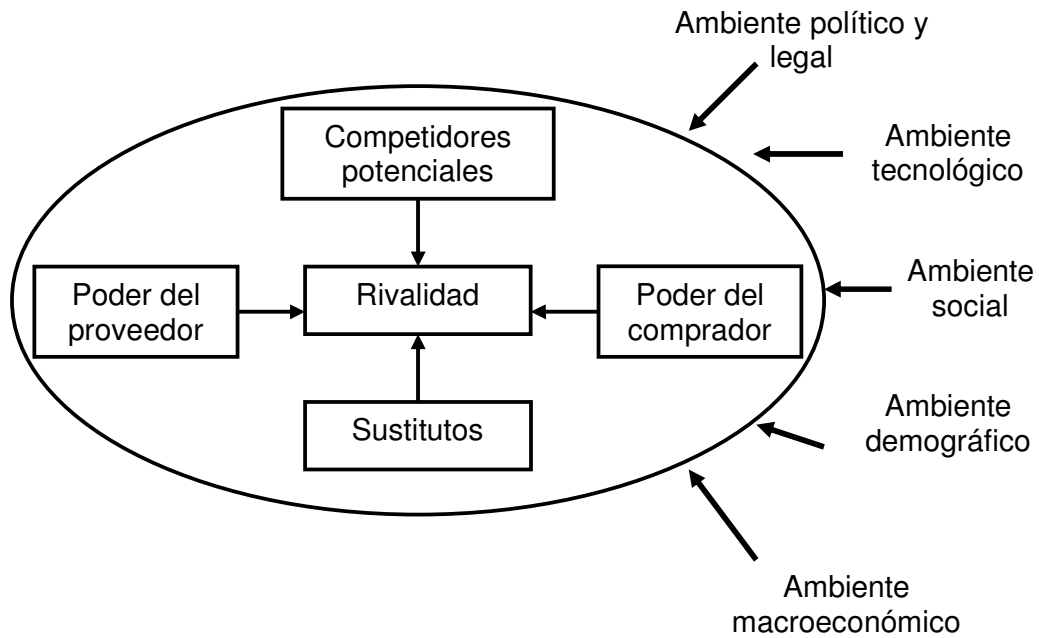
Ambiente político y legal

Ambiente tecnológico

Competidores potenciales

Poder del proveedor

Rivalidad

Poder del comprador

Ambiente social

Sustitutos

Ambiente demográfico

Ambiente macroeconómico